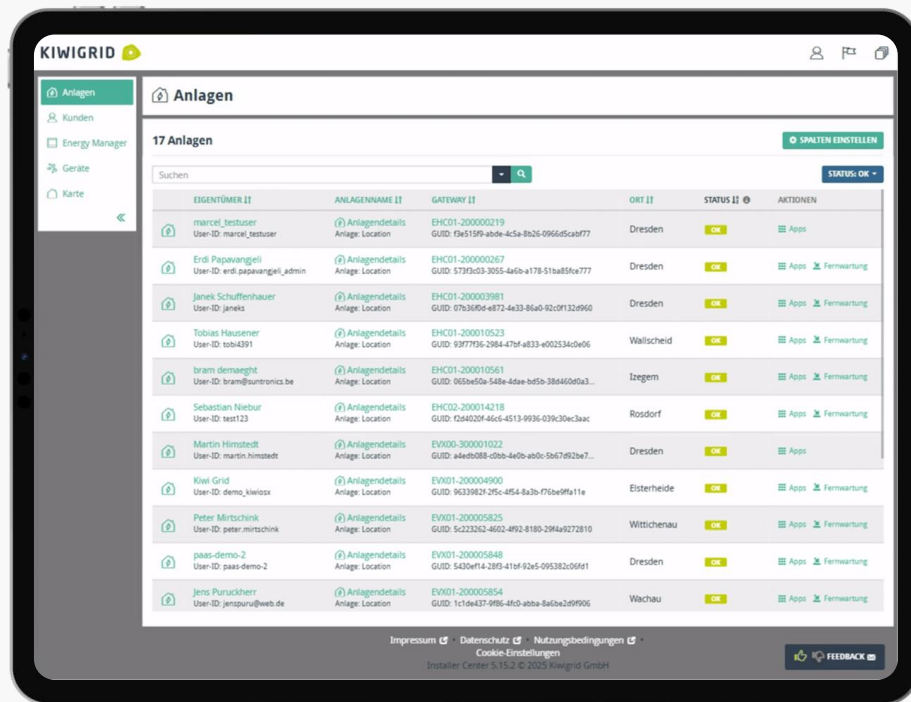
KIWIGRID

Anlagen
Kunden
Energy Manager
Geräte
Karte
«

Anlagen

17 Anlagen

SPALTEN EINSTELLEN

Suchen

STATUS: OK

| | EIGENTÜMER | ANLAGENNAME | GATEWAY | ORT | STATUS | AKTIONEN |
|---|---|---|---|---|---|---|
| | marcel_testuser User-ID: marcel_testuser | | EHC01-200000219 GUID: f3e515f9-abde-4c5a-8b26-0966d5cabf77 | Dresden | OK | Apps |
| | Erdi Papavangjeli User-ID: erdi.papavangjeli_admin | Anlagendetails Anlage: Location | EHC01-200000267 GUID: 573f3c03-3055-4a6b-a178-51ba85fce777 | Dresden | OK | Apps Fernwartung |
| | Janek Schuffenhauer User-ID: janeks | Anlagendetails Anlage: Location | EHC01-200003981 GUID: 07b36f0d-e872-4e33-86a0-92c0f132d960 | Dresden | OK | Apps Fernwartung |
| | Tobias Hausener User-ID: tobi4391 | Anlagendetails Anlage: Location | EHC01-200010523 GUID: 93f77f36-2984-47bf-a833-e002534c0e06 | Wallscheid | OK | Apps Fernwartung |
| | bram demaeght User-ID: bram@suntronics.be | Anlagendetails Anlage: Location | EHC01-200010561 GUID: 065be50a-548e-4dae-bd5b-38d460d0a3... | Izegem | OK | Apps Fernwartung |
| | Sebastian Niebur User-ID: test123 | Anlagendetails Anlage: Location | EHC02-200014218 GUID: f2d4020f-46c6-4513-9936-039c30ec3aac | Rosdorf | OK | Apps Fernwartung |
| | Martin Himstedt User-ID: martin.himstedt | Anlagendetails Anlage: Location | EVX00-300001022 GUID: a4edb088-c0bb-4e0b-ab0c-5b67d92be7... | Dresden | OK | Apps |
| | Kiwi Grid User-ID: demo_kiwiosx | Anlagendetails Anlage: Location | EVX01-200004900 GUID: 9633982f-2f5c-4f54-8a3b-f76be9ffa11e | Elsterheide | OK | Apps Fernwartung |
| | Peter Mirtschink User-ID: peter.mirtschink | Anlagendetails Anlage: Location | EVX01-200005825 GUID: 5c223262-4602-4f92-8180-29f4a9272810 | Wittichenau | OK | Apps Fernwartung |
| | paas-demo-2 User-ID: paas-demo-2 | Anlagendetails Anlage: Location | EVX01-200005848 GUID: 5430ef14-28f3-41bf-92e5-095382c06fd1 | Dresden | OK | Apps Fernwartung |
| | Jens Puruckherr User-ID: jenspuru@web.de | Anlagendetails Anlage: Location | EVX01-200005854 GUID: 1c1de437-9f86-4fc0-abba-8a6be2d9f906 | Wachau | OK | Apps Fernwartung |

Impressum · Datenschutz · Nutzungsbedingungen · Cookie-Einstellungen
Installer Center 5.15.2 © 2025 Kiwigrid GmbH

FEEDBACK